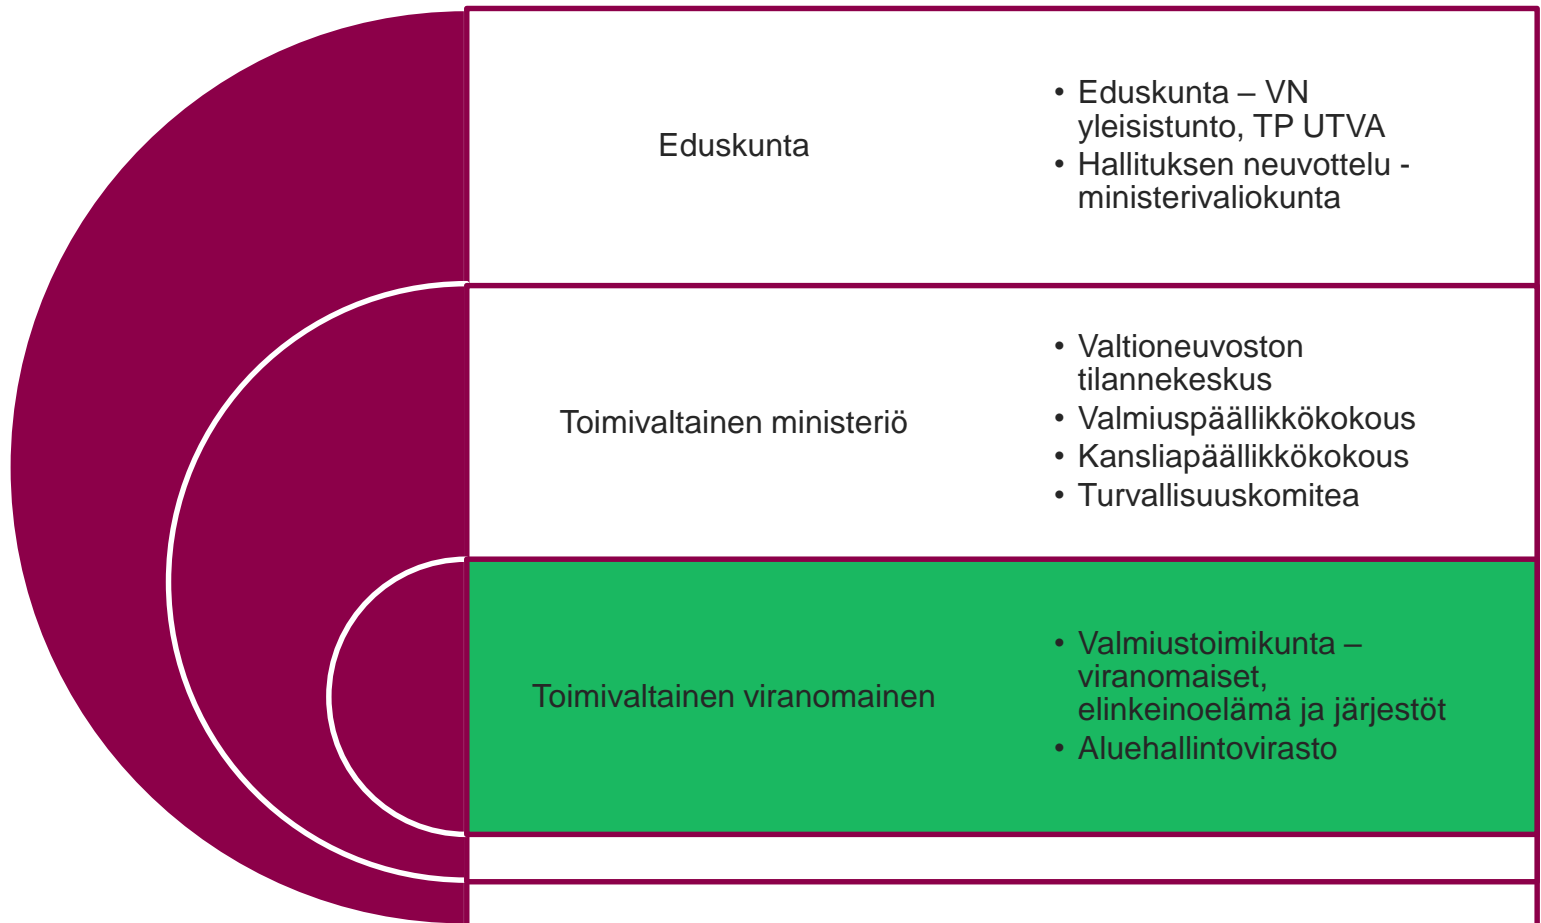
Eduskunta

• Eduskunta – VN yleisistunto, TP UTVA
• Hallituksen neuvottelu - ministerivaliokunta

Toimivaltainen ministeriö

• Valtioneuvoston tilannekeskus
• Valmiuspäällikkökokous
• Kansliapäällikkökokous
• Turvallisuuskomitea

Toimivaltainen viranomainen

• Valmiustoimikunta – viranomaiset, elinkeinoelämä ja järjestöt
• Aluehallintovirasto